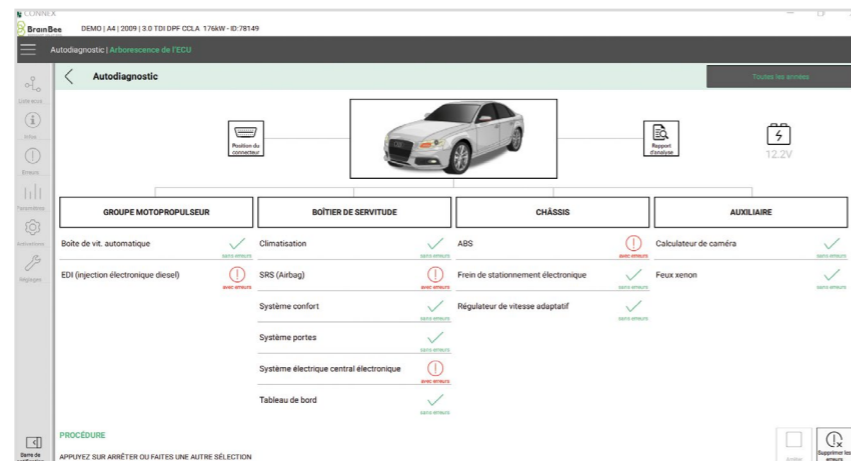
CONNEX
BrainBee DEMO | A4 | 2009 | 3.0 TDI DPF CCLA 176kW - ID:78149

Autodiagnostic | Arborescence de l'ECU

Autodiagnostic

Toutes les années

Liste ecus
Infos
Erreurs
Paramètres
Activations
Réglages

Position du connecteur

Rapport d'analyse

12.2V

| GROUPE MOTOPROPULSEUR | BOÎTIER DE SERVITUDE | CHÂSSIS | AUXILIAIRE |
|---|---|---|---|
| Boîte de vit. automatique — sans erreurs | Climatisation — sans erreurs | ABS — avec erreurs | Calculateur de caméra — sans erreurs |
| EDI (injection électronique diesel) — avec erreurs | SRS (Airbag) — avec erreurs | Frein de stationnement électronique — sans erreurs | Feux xenon — sans erreurs |
| | Système confort — sans erreurs | Régulateur de vitesse adaptatif — sans erreurs | |
| | Système portes — sans erreurs | | |
| | Système électrique central électronique — avec erreurs | | |
| | Tableau de bord — sans erreurs | | |

PROCÉDURE
APPUYEZ SUR ARRÊTER OU FAITES UNE AUTRE SÉLECTION

Sortie de
Arrêter
Supprimer les erreurs